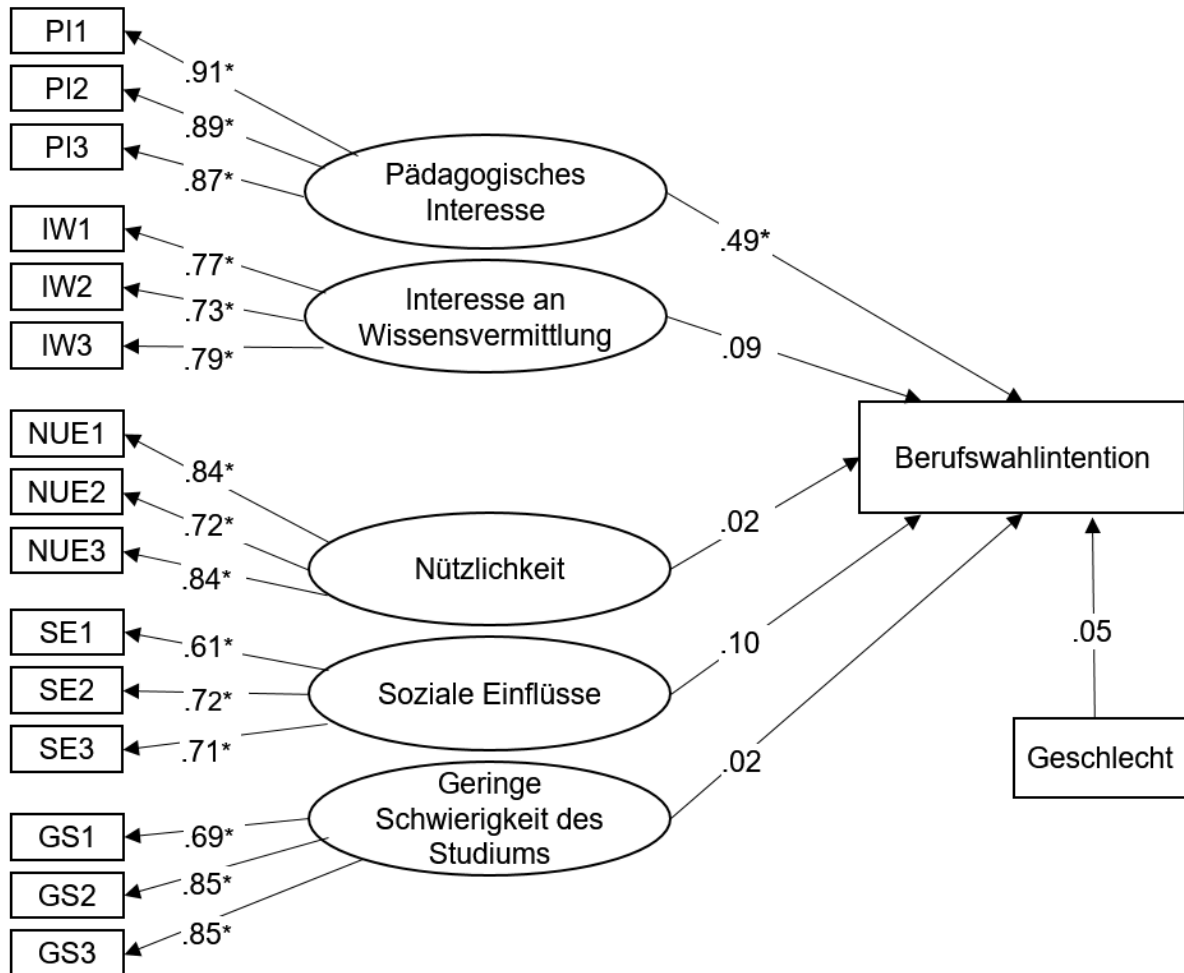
PI1
.91*
PI2
.89*
PI3
.87*
Pädagogisches Interesse
.49*
IW1
.77*
IW2
.73*
IW3
.79*
Interesse an Wissensvermittlung
.09
NUE1
.84*
NUE2
.72*
NUE3
.84*
Nützlichkeit
.02
Berufswahlintention
SE1
.61*
SE2
.72*
SE3
.71*
Soziale Einflüsse
.10
.05
Geringe Schwierigkeit des Studiums
.02
Geschlecht
GS1
.69*
GS2
.85*
GS3
.85*